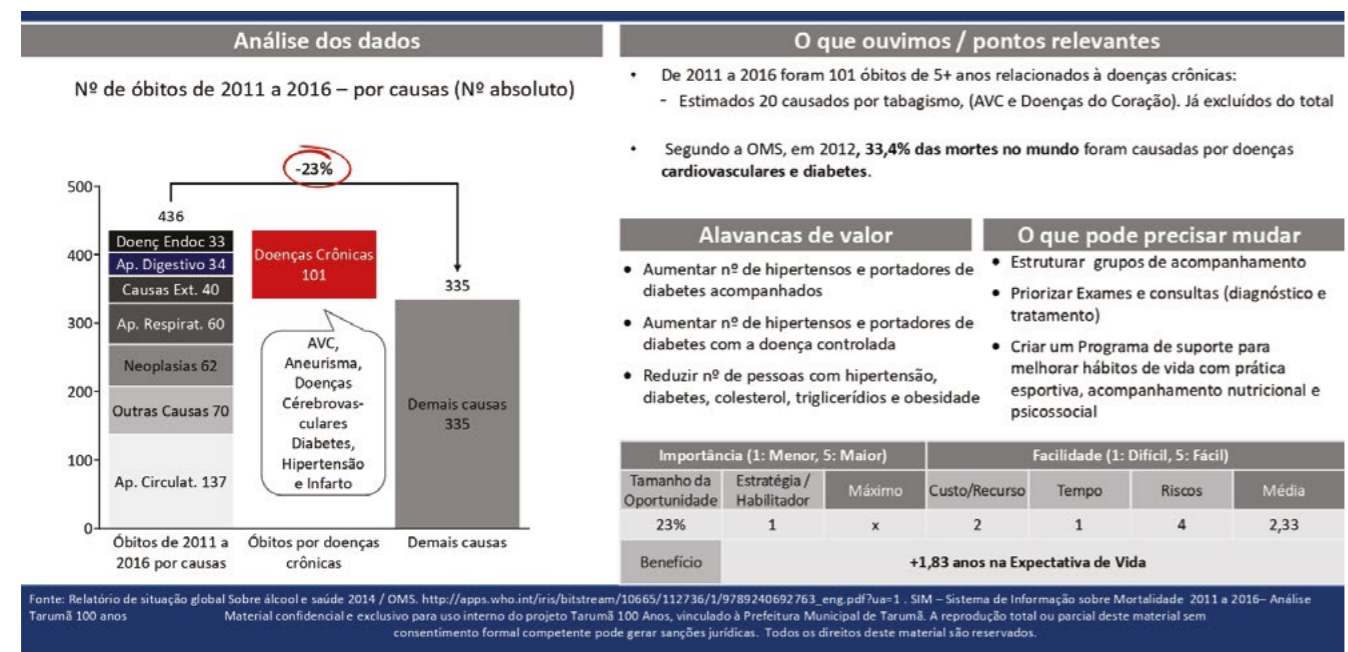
Análise dos dados

Nº de óbitos de 2011 a 2016 – por causas (Nº absoluto)

-23%

500
400
300
200
100
0

436

Doenç Endoc 33
Ap. Digestivo 34
Causas Ext. 40
Ap. Respirat. 60
Neoplasias 62
Outras Causas 70
Ap. Circulat. 137

Doenças Crônicas 101

AVC, Aneurisma, Doenças Cérebrovasculares Diabetes, Hipertensão e Infarto

335

Demais causas 335

Óbitos de 2011 a 2016 por causas
Óbitos por doenças crônicas
Demais causas

O que ouvimos / pontos relevantes

• De 2011 a 2016 foram 101 óbitos de 5+ anos relacionados à doenças crônicas:
- Estimados 20 causados por tabagismo, (AVC e Doenças do Coração). Já excluídos do total

• Segundo a OMS, em 2012, **33,4% das mortes no mundo** foram causadas por doenças **cardiovasculares e diabetes**.

Alavancas de valor

• Aumentar nº de hipertensos e portadores de diabetes acompanhados
• Aumentar nº de hipertensos e portadores de diabetes com a doença controlada
• Reduzir nº de pessoas com hipertensão, diabetes, colesterol, triglicerídios e obesidade

O que pode precisar mudar

• Estruturar grupos de acompanhamento
• Priorizar Exames e consultas (diagnóstico e tratamento)
• Criar um Programa de suporte para melhorar hábitos de vida com prática esportiva, acompanhamento nutricional e psicossocial

| Importância (1: Menor, 5: Maior) | | | Facilidade (1: Difícil, 5: Fácil) | | | |
|---|---|---|---|---|---|---|
| Tamanho da Oportunidade | Estratégia / Habilitador | Máximo | Custo/Recurso | Tempo | Riscos | Média |
| 23% | 1 | x | 2 | 1 | 4 | 2,33 |
| Benefício | +1,83 anos na Expectativa de Vida | | | | | |

Fonte: Relatório de situação global Sobre álcool e saúde 2014 / OMS. http://apps.who.int/iris/bitstream/10665/112736/1/9789240692763_eng.pdf?ua=1 . SIM – Sistema de Informação sobre Mortalidade 2011 a 2016– Análise Tarumã 100 anos Material confidencial e exclusivo para uso interno do projeto Tarumã 100 Anos, vinculado à Prefeitura Municipal de Tarumã. A reprodução total ou parcial deste material sem consentimento formal competente pode gerar sanções jurídicas. Todos os direitos deste material são reservados.